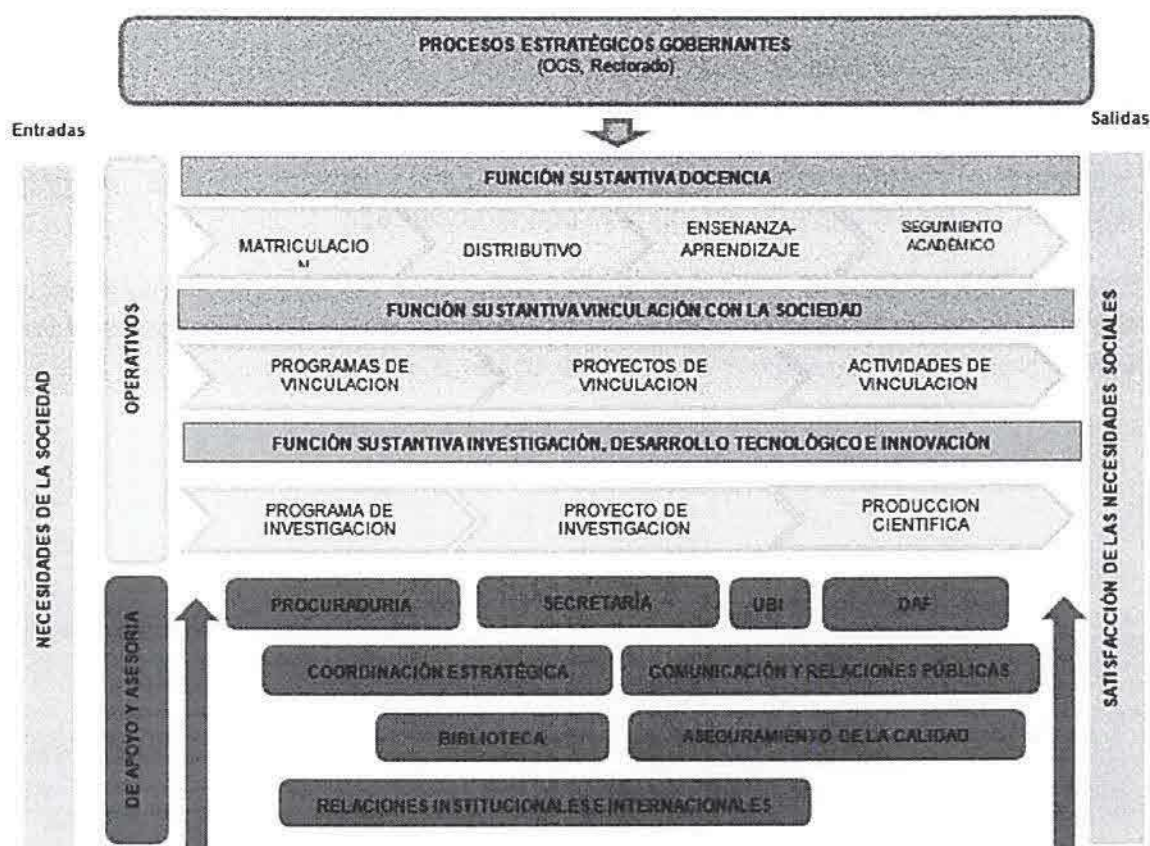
PROCESOS ESTRATÉGICOS GOBERNANTES
(OCS, Rectorado)

Entradas

Salidas

NECESIDADES DE LA SOCIEDAD

OPERATIVOS

FUNCIÓN SUSTANTIVA DOCENCIA

MATRICULACIO N

DISTRIBUTIVO

ENSENANZA-APRENDIZAJE

SEGUIMIENTO ACADÉMICO

FUNCIÓN SUSTANTIVA VINCULACIÓN CON LA SOCIEDAD

PROGRAMAS DE VINCULACION

PROYECTOS DE VINCULACION

ACTIVIDADES DE VINCULACION

FUNCIÓN SUSTANTIVA INVESTIGACIÓN, DESARROLLO TECNOLÓGICO E INNOVACIÓN

PROGRAMA DE INVESTIGACION

PROYECTO DE INVESTIGACION

PRODUCCION CIENTIFICA

DE APOYO Y ASESORIA

PROCURADURIA

SECRETARÍA

UBI

DAF

COORDINACIÓN ESTRATÉGICA

COMUNICACIÓN Y RELACIONES PÚBLICAS

BIBLIOTECA

ASEGURAMIENTO DE LA CALIDAD

RELACIONES INSTITUCIONALES E INTERNACIONALES

SATISFACCIÓN DE LAS NECESIDADES SOCIALES